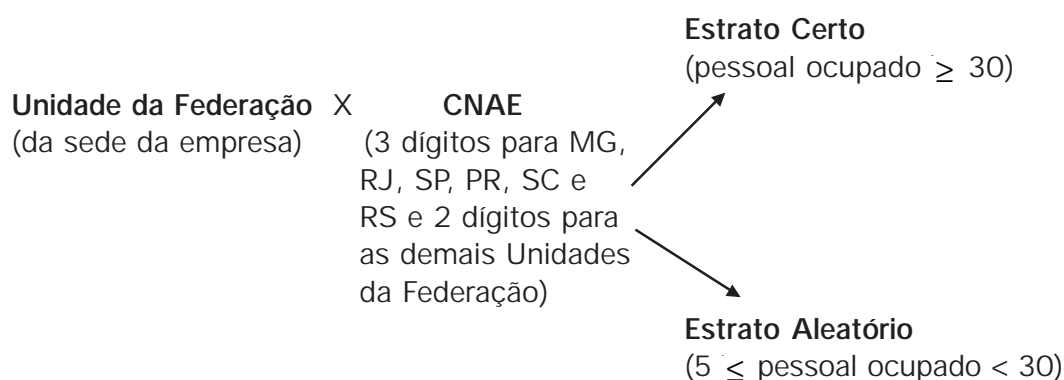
Estrato Certo
(pessoal ocupado $\geq$ 30)

Unidade da Federação X CNAE
(da sede da empresa) (3 dígitos para MG, RJ, SP, PR, SC e RS e 2 dígitos para as demais Unidades da Federação)

Estrato Aleatório
(5 $\leq$ pessoal ocupado < 30)